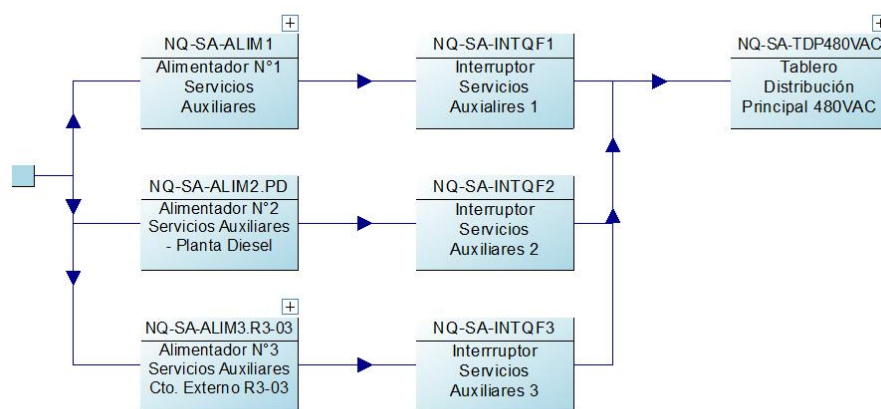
NQ-SA-ALIM1
Alimentador N°1
Servicios
Auxiliares

NQ-SA-INTQF1
Interruptor
Servicios
Auxialires 1

NQ-SA-TDP480VAC
Tablero
Distribución
Principal 480VAC

NQ-SA-ALIM2.PD
Alimentador N°2
Servicios Auxiliares
- Planta Diesel

NQ-SA-INTQF2
Interruptor
Servicios
Auxiliares 2

NQ-SA-ALIM3.R3-03
Alimentador N°3
Servicios Auxiliares
Cto. Externo R3-03

NQ-SA-INTQF3
Interrruptor
Servicios
Auxiliares 3